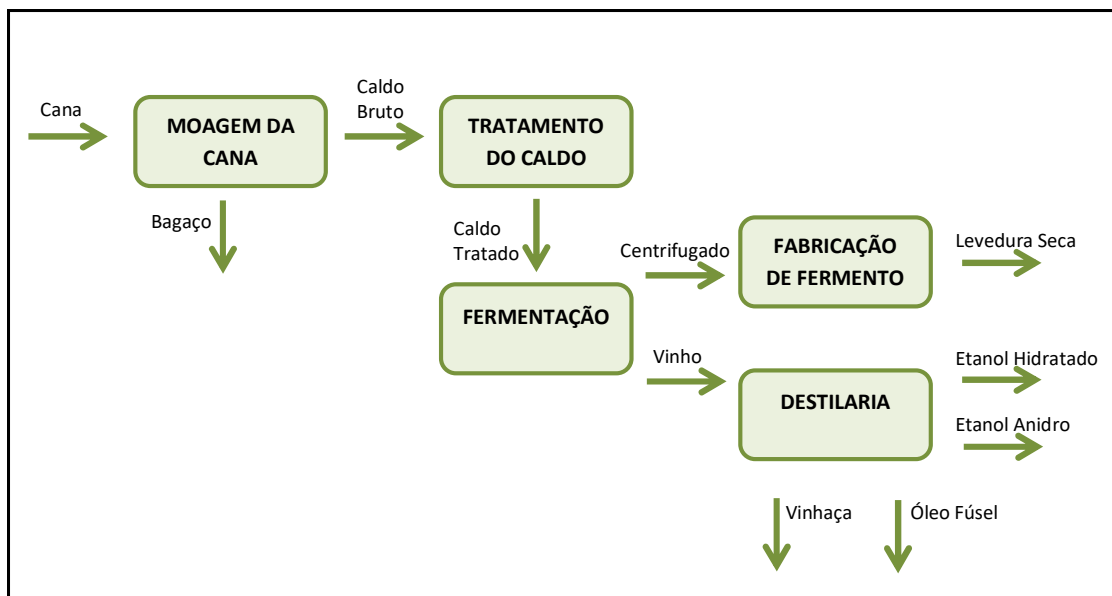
Cana

MOAGEM DA CANA

Caldo Bruto

TRATAMENTO DO CALDO

Bagaço

Caldo Tratado

Centrifugado

FABRICAÇÃO DE FERMENTO

Levedura Seca

FERMENTAÇÃO

Vinho

DESTILARIA

Etanol Hidratado

Etanol Anidro

Vinhaça

Óleo Fúsel